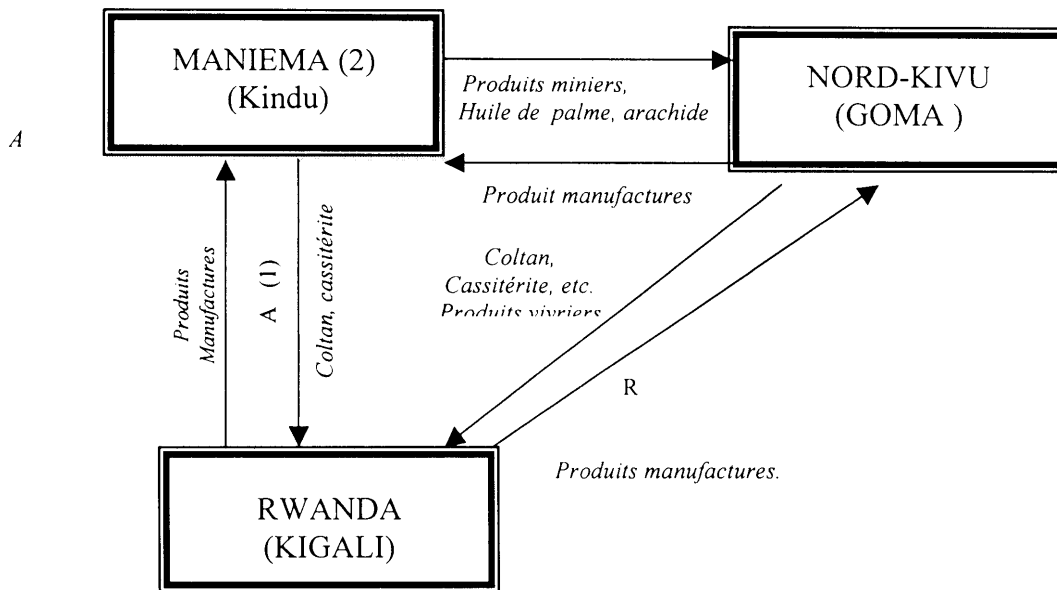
MANIEMA (2)
(Kindu)

Produits miniers,
Huile de palme, arachide

NORD-KIVU
(GOMA )

A

Produit manufactures

Produits
Manufactures

A (1)

Coltan, cassitérite

Coltan,
Cassitérite, etc.
Produits vivriers

R

RWANDA
(KIGALI)

Produits manufactures.